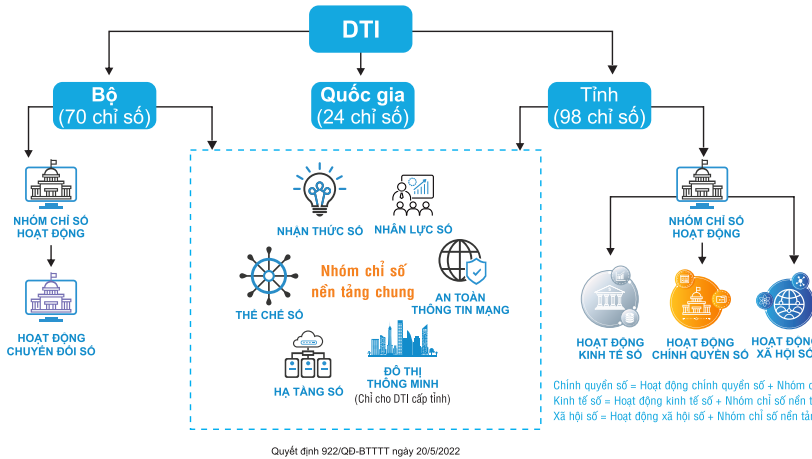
DTI

Bộ
(70 chỉ số)

Quốc gia
(24 chỉ số)

Tỉnh
(98 chỉ số)

NHÓM CHỈ SỐ HOẠT ĐỘNG

HOẠT ĐỘNG CHUYỂN ĐỔI SỐ

NHẬN THỨC SỐ

NHÂN LỰC SỐ

THỂ CHẾ SỐ

Nhóm chỉ số nền tảng chung

AN TOÀN THÔNG TIN MẠNG

HẠ TẦNG SỐ

ĐÔ THỊ THÔNG MINH
(Chỉ cho DTI cấp tỉnh)

NHÓM CHỈ SỐ HOẠT ĐỘNG

HOẠT ĐỘNG KINH TẾ SỐ

HOẠT ĐỘNG CHÍNH QUYỀN SỐ

HOẠT ĐỘNG XÃ HỘI SỐ

Chính quyền số = Hoạt động chính quyền số + Nhóm c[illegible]
Kinh tế số = Hoạt động kinh tế số + Nhóm chỉ số nền t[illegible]
Xã hội số = Hoạt động xã hội số + Nhóm chỉ số nền tả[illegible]

Quyết định 922/QĐ-BTTTT ngày 20/5/2022